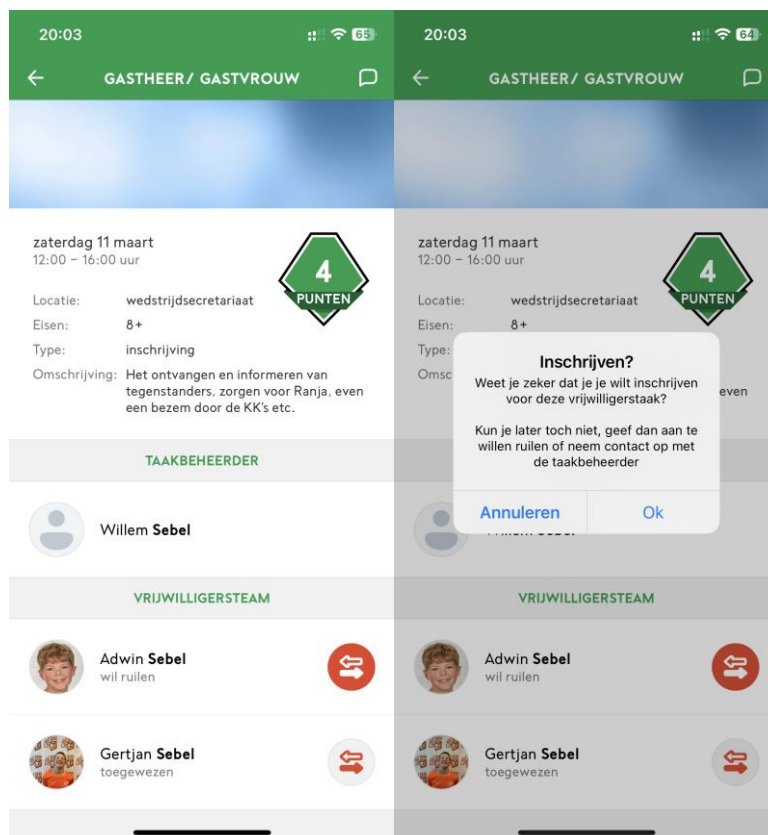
20:03

65

GASTHEER/ GASTVROUW

zaterdag 11 maart
12:00 – 16:00 uur

4
PUNTEN

Locatie: wedstrijdsecretariaat
Eisen: 8+
Type: inschrijving
Omschrijving: Het ontvangen en informeren van tegenstanders, zorgen voor Ranja, even een bezem door de KK's etc.

TAAKBEHEERDER

Willem Sebel

VRIJWILLIGERSTEAM

Adwin Sebel
wil ruilen

Gertjan Sebel
toegewezen

20:03

64

GASTHEER/ GASTVROUW

zaterdag 11 maart
12:00 – 16:00 uur

4
PUNTEN

Locatie: wedstrijdsecretariaat
Eisen: 8+
Type:
Omsc
even

Inschrijven?
Weet je zeker dat je je wilt inschrijven voor deze vrijwilligerstaak?

Kun je later toch niet, geef dan aan te willen ruilen of neem contact op met de taakbeheerder

Annuleren
Ok

VRIJWILLIGERSTEAM

Adwin Sebel
wil ruilen

Gertjan Sebel
toegewezen